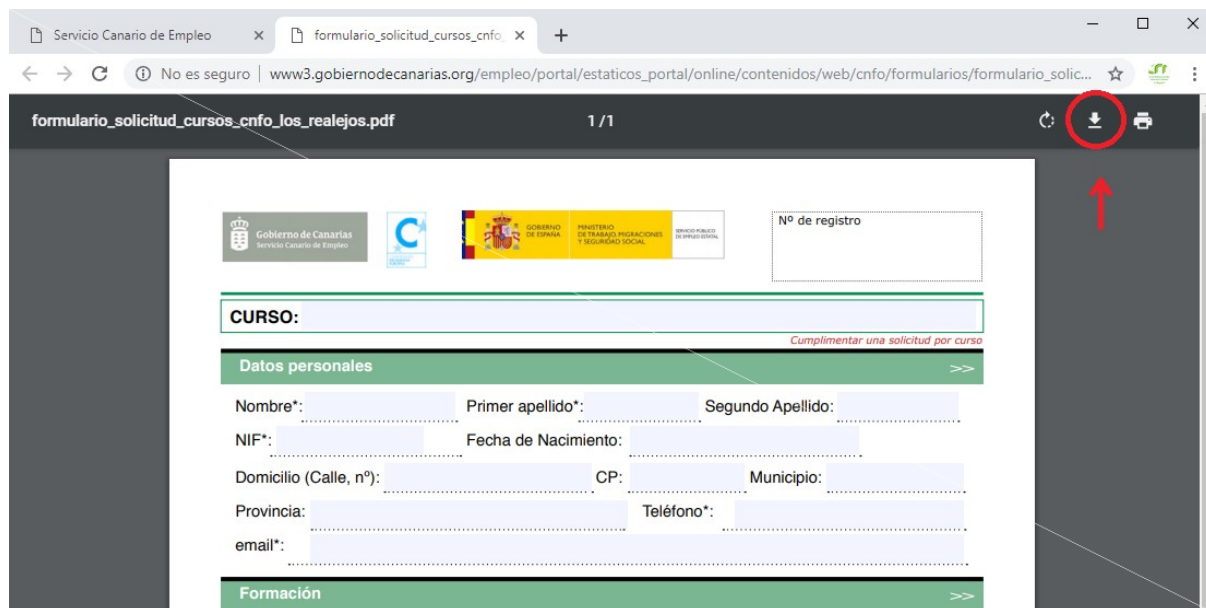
Servicio Canario de Empleo ×
formulario_solicitud_cursos_cnfo ×
+

No es seguro | www3.gobiernodecanarias.org/empleo/portal/estaticos_portal/online/contenidos/web/cnfo/formularios/formulario_solic...

formulario_solicitud_cursos_cnfo_los_realejos.pdf
1 / 1

Gobierno de Canarias
Servicio Canario de Empleo

GOBIERNO DE ESPAÑA
MINISTERIO DE TRABAJO, MIGRACIONES Y SEGURIDAD SOCIAL
SERVICIO PÚBLICO DE EMPLEO ESTATAL

Nº de registro

CURSO:

Cumplimentar una solicitud por curso

Datos personales >>

Nombre*: Primer apellido*: Segundo Apellido:

NIF*: Fecha de Nacimiento:

Domicilio (Calle, nº): CP: Municipio:

Provincia: Teléfono*:

email*:

Formación >>